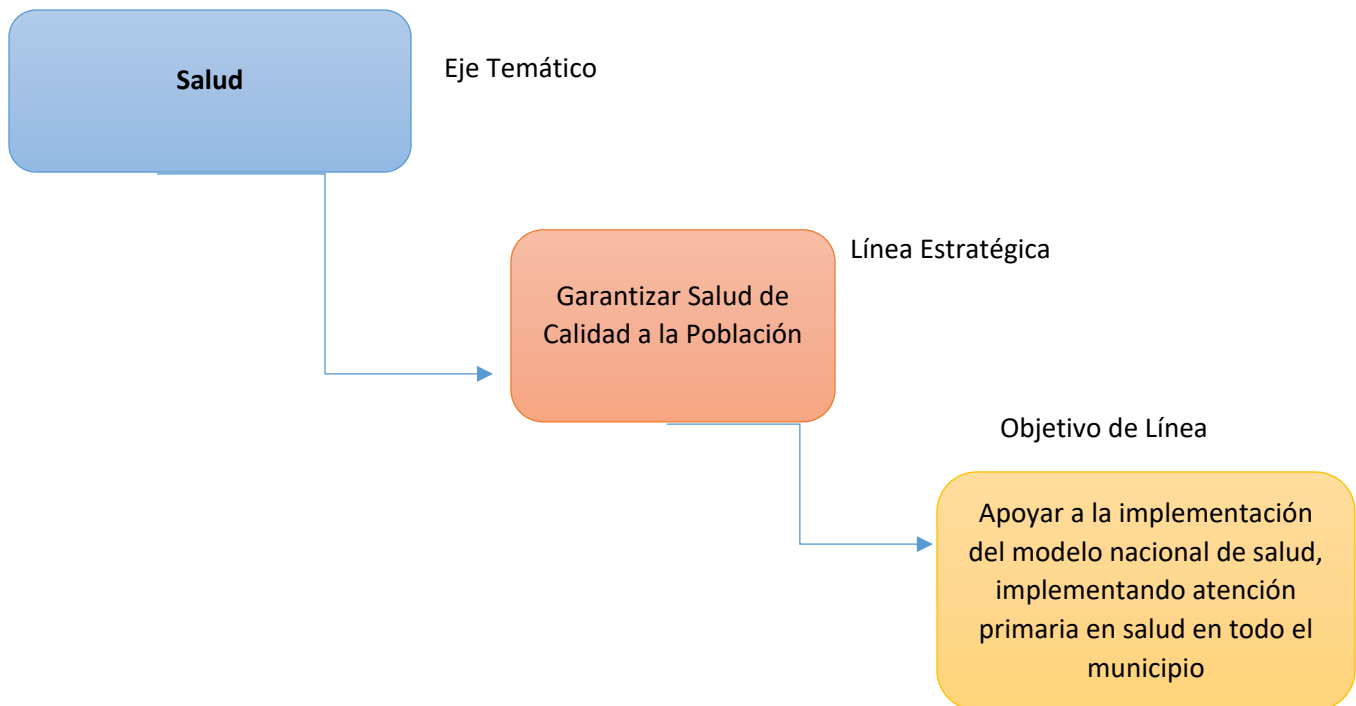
Salud

Eje Temático

Línea Estratégica

Garantizar Salud de Calidad a la Población

Objetivo de Línea

Apoyar a la implementación del modelo nacional de salud, implementando atención primaria en salud en todo el municipio